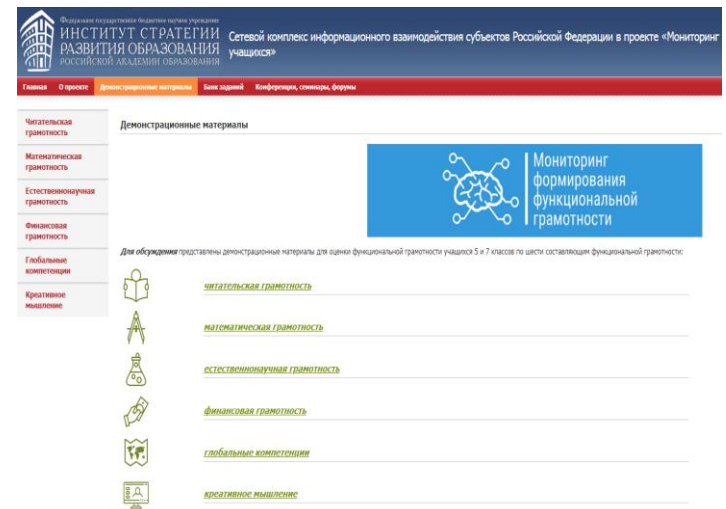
Федеральное государственное бюджетное научное учреждение
ИНСТИТУТ СТРАТЕГИИ РАЗВИТИЯ ОБРАЗОВАНИЯ
РОССИЙСКОЙ АКАДЕМИИ ОБРАЗОВАНИЯ

Сетевой комплекс информационного взаимодействия субъектов Российской Федерации в проекте «Мониторинг учащихся»

Главная | О проекте | Демонстрационные материалы | Банк заданий | Конференции, семинары, форумы

Читательская грамотность
Математическая грамотность
Естественнонаучная грамотность
Финансовая грамотность
Глобальные компетенции
Креативное мышление

Демонстрационные материалы

Мониторинг формирования функциональной грамотности

Для обсуждения представлены демонстрационные материалы для оценки функциональной грамотности учащихся 5 и 7 классов по шести составляющим функциональной грамотности:

читательская грамотность

математическая грамотность

естественнонаучная грамотность

финансовая грамотность

глобальные компетенции

креативное мышление